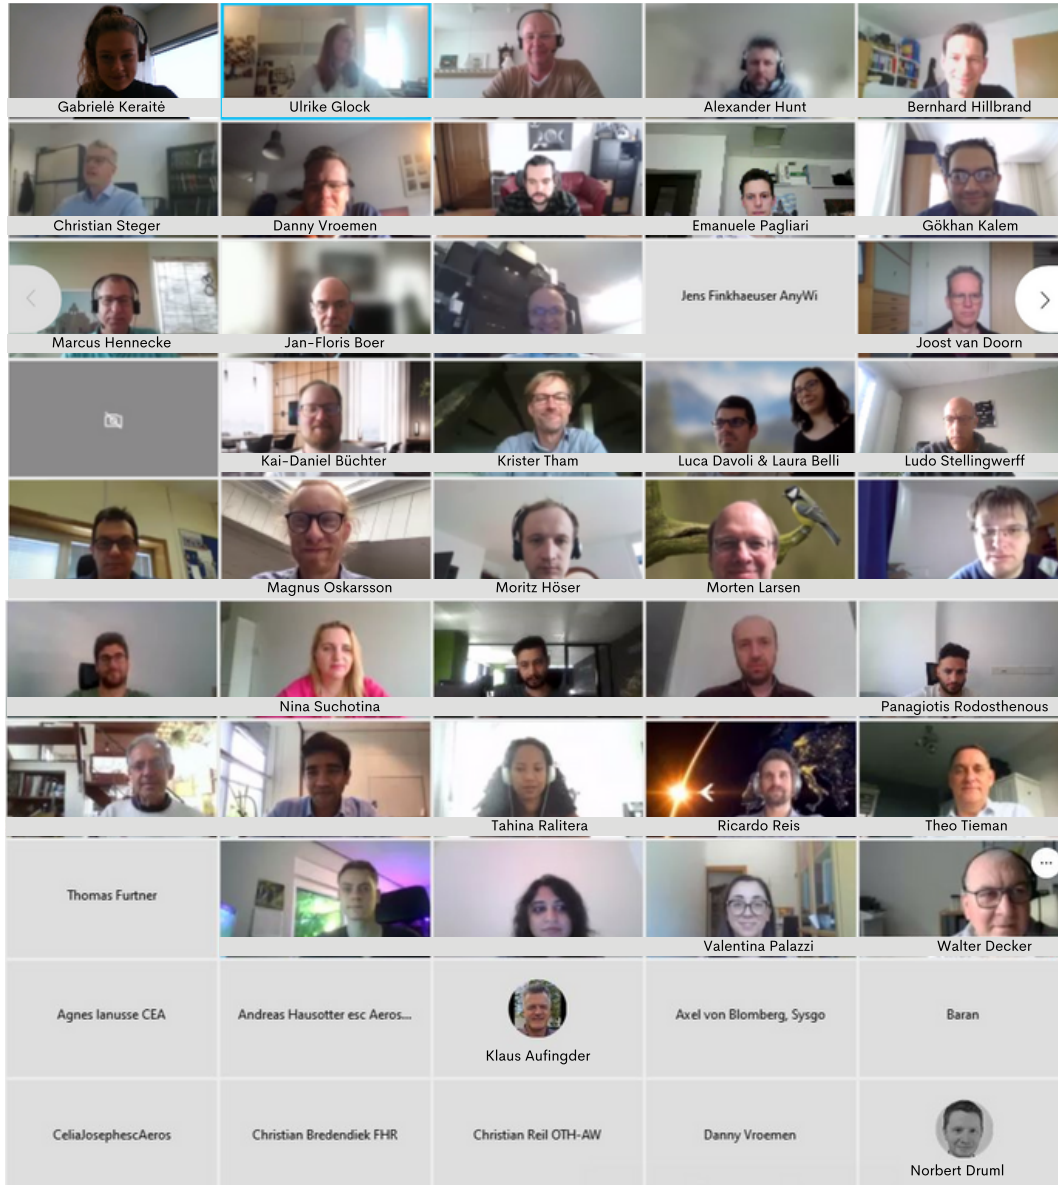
Gabrielė Keraitė
Ulrike Glock
Alexander Hunt
Bernhard Hillbrand
Christian Steger
Danny Vroemen
Emanuele Pagliari
Gökhan Kalem
Marcus Hennecke
Jan-Floris Boer
Jens Finkhaeuser AnyWi
Joost van Doorn
Kai-Daniel Büchter
Krister Tham
Luca Davoli & Laura Belli
Ludo Stellingwerff
Magnus Oskarsson
Moritz Höser
Morten Larsen
Nina Suchotina
Panagiotis Rodosthenous
Tahina Ralitera
Ricardo Reis
Theo Tieman
Thomas Furtner
Valentina Palazzi
Walter Decker
Agnes lanusse CEA
Andreas Hausotter esc Aeros...
Klaus Aufingder
Axel von Blomberg, Sysgo
Baran
CeliaJosephescAeros
Christian Bredendiek FHR
Christian Reil OTH-AW
Danny Vroemen
Norbert Druml